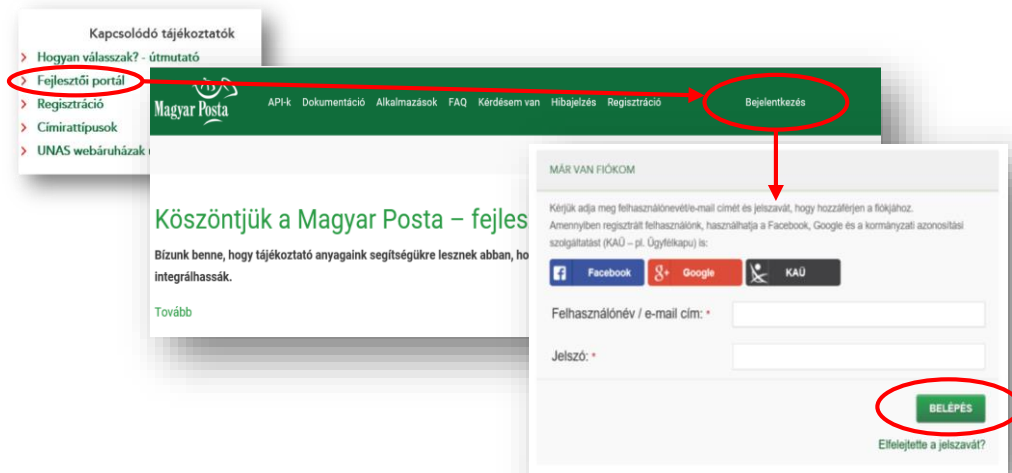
Kapcsolódó tájékoztatók

Hogyan válasszak? - útmutató
Fejlesztői portál
Regisztráció
Címirattípusok
UNAS webáruházak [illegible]

Magyar Posta

API-k Dokumentáció Alkalmazások FAQ Kérdésem van Hibajelzés Regisztráció Bejelentkezés

Köszöntjük a Magyar Posta – fejles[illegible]

Bízunk benne, hogy tájékoztató anyagaink segítségükre lesznek abban, ho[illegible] integrálhassák.

Tovább

MÁR VAN FIÓKOM

Kérjük adja meg felhasználónevét/e-mail címét és jelszavát, hogy hozzáférjen a fiókjához. Amennyiben regisztrált felhasználónk, használhatja a Facebook, Google és a kormányzati azonosítási szolgáltatást (KAÜ – pl. Ügyfélkapu) is:

Facebook Google KAÜ

Felhasználónév / e-mail cím: *

Jelszó: *

BELÉPÉS

Elfelejtette a jelszavát?